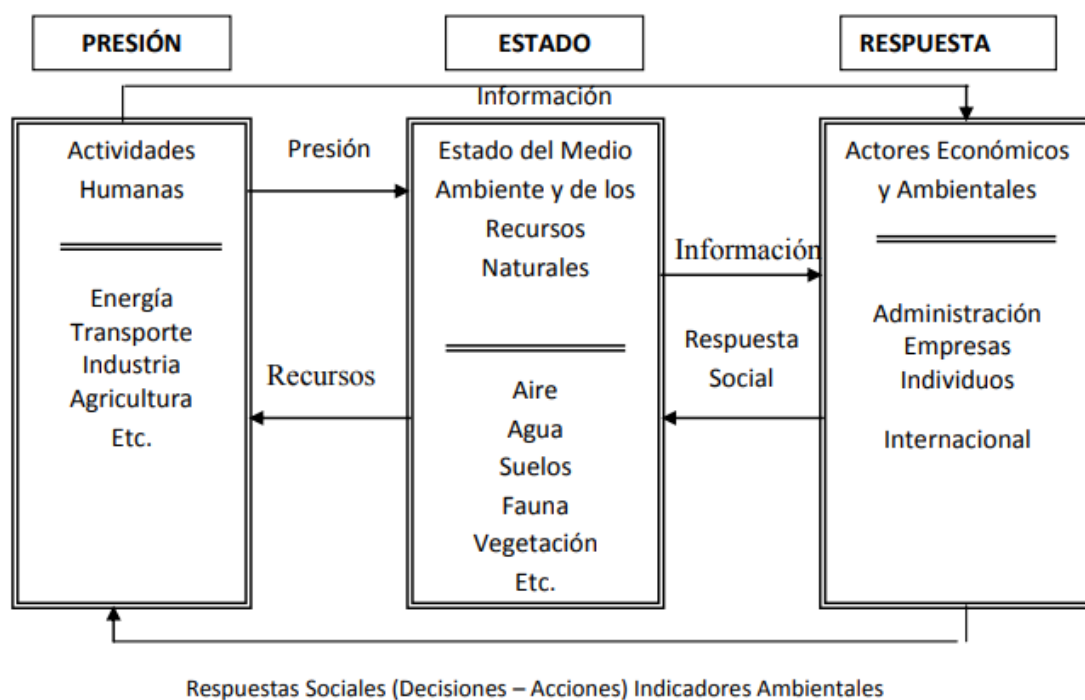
PRESIÓN

ESTADO

RESPUESTA

Información

Actividades Humanas

Energía
Transporte
Industria
Agricultura
Etc.

Presión

Recursos

Estado del Medio Ambiente y de los Recursos Naturales

Aire
Agua
Suelos
Fauna
Vegetación
Etc.

Información

Respuesta Social

Actores Económicos y Ambientales

Administración
Empresas
Individuos

Internacional

Respuestas Sociales (Decisiones – Acciones) Indicadores Ambientales